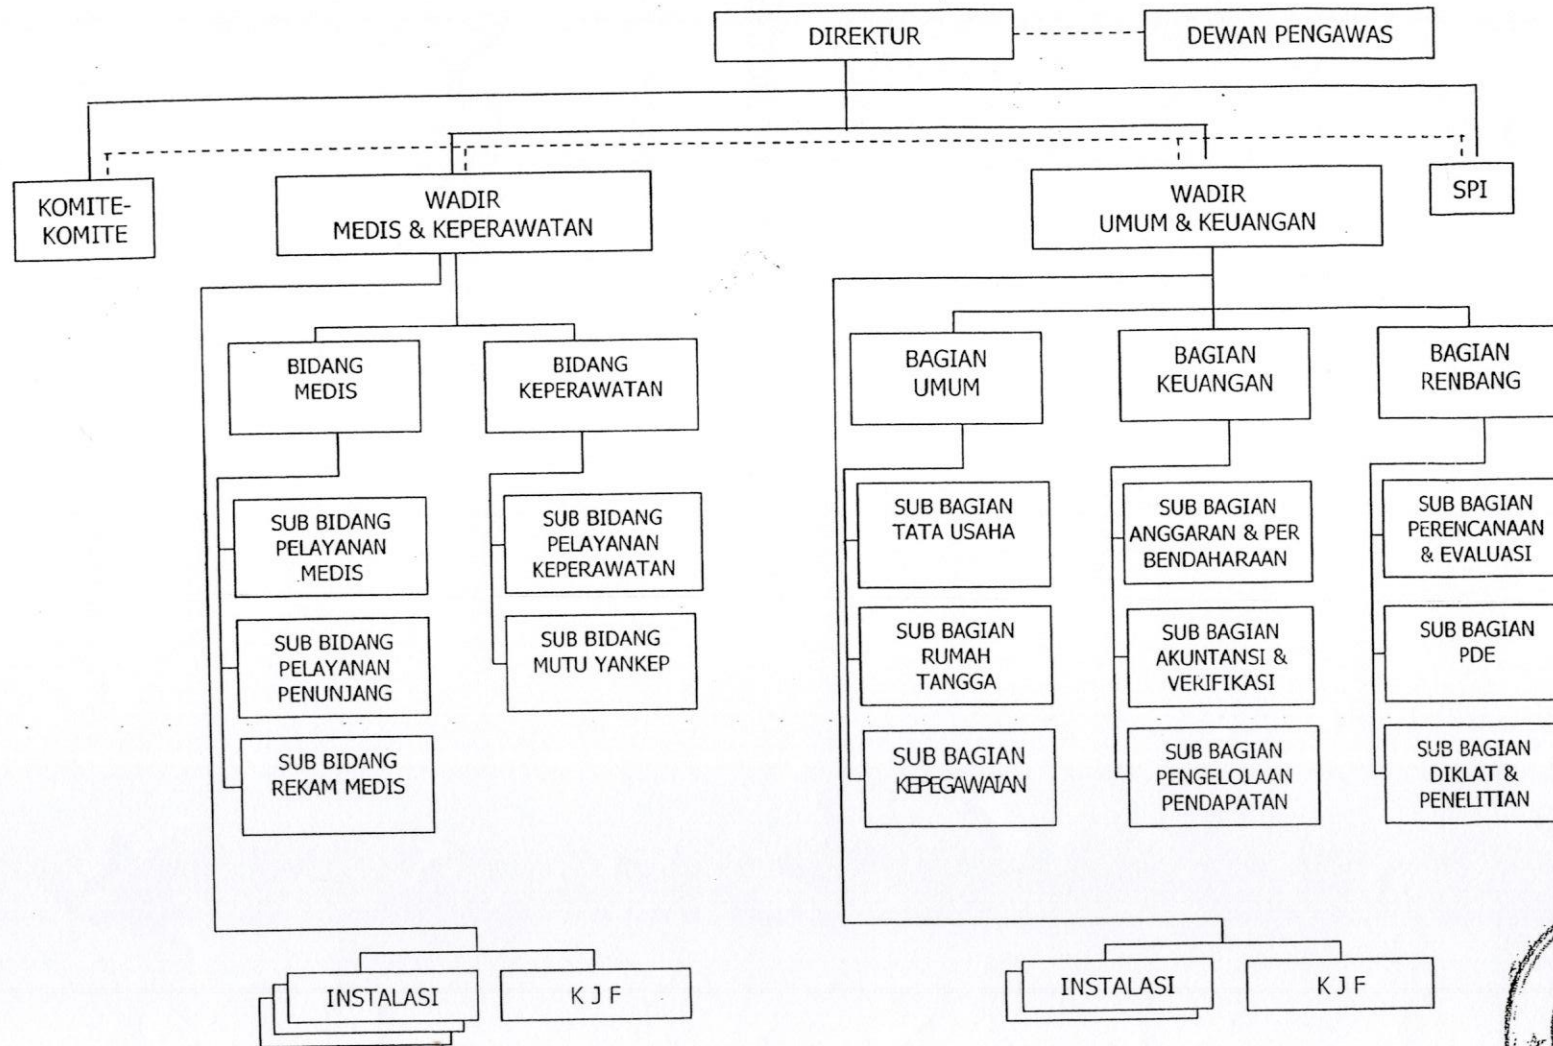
DIREKTUR

DEWAN PENGAWAS

KOMITE-KOMITE

WADIR MEDIS & KEPERAWATAN

WADIR UMUM & KEUANGAN

SPI

BIDANG MEDIS

BIDANG KEPERAWATAN

SUB BIDANG PELAYANAN MEDIS

SUB BIDANG PELAYANAN PENUNJANG

SUB BIDANG REKAM MEDIS

SUB BIDANG PELAYANAN KEPERAWATAN

SUB BIDANG MUTU YANKEP

BAGIAN UMUM

BAGIAN KEUANGAN

BAGIAN RENBANG

SUB BAGIAN TATA USAHA

SUB BAGIAN RUMAH TANGGA

SUB BAGIAN KEPEGAWAIAN

SUB BAGIAN ANGGARAN & PER BENDAHARAAN

SUB BAGIAN AKUNTANSI & VERIFIKASI

SUB BAGIAN PENGELOLAAN PENDAPATAN

SUB BAGIAN PERENCANAAN & EVALUASI

SUB BAGIAN PDE

SUB BAGIAN DIKLAT & PENELITIAN

INSTALASI

K J F

INSTALASI

K J F